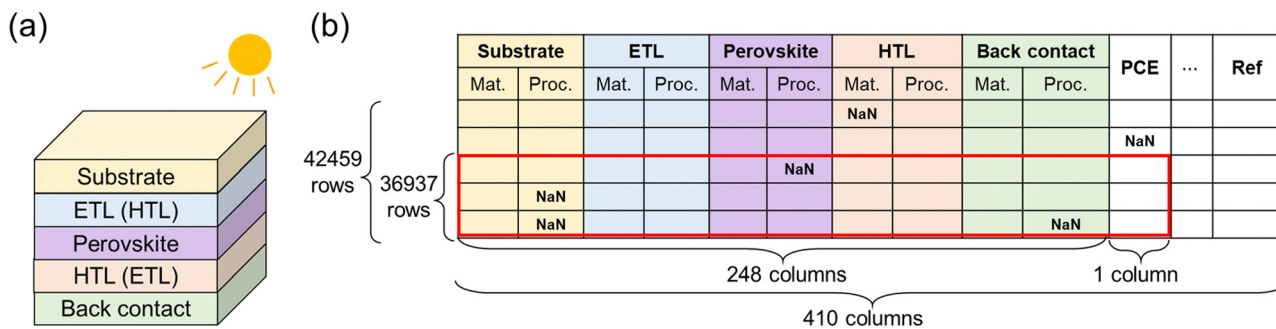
(a)

Substrate
ETL (HTL)
Perovskite
HTL (ETL)
Back contact

(b)

| Substrate | | ETL | | Perovskite | | HTL | | Back contact | | PCE | ··· | Ref |
|---|---|---|---|---|---|---|---|---|---|---|---|---|
| Mat. | Proc. | Mat. | Proc. | Mat. | Proc. | Mat. | Proc. | Mat. | Proc. | | | |
| | | | | | | NaN | | | | | | |
| | | | | | | | | | | NaN | | |
| | | | | | NaN | | | | | | | |
| | NaN | | | | | | | | | | | |
| | NaN | | | | | | | | NaN | | | |

42459 rows

36937 rows

248 columns

1 column

410 columns